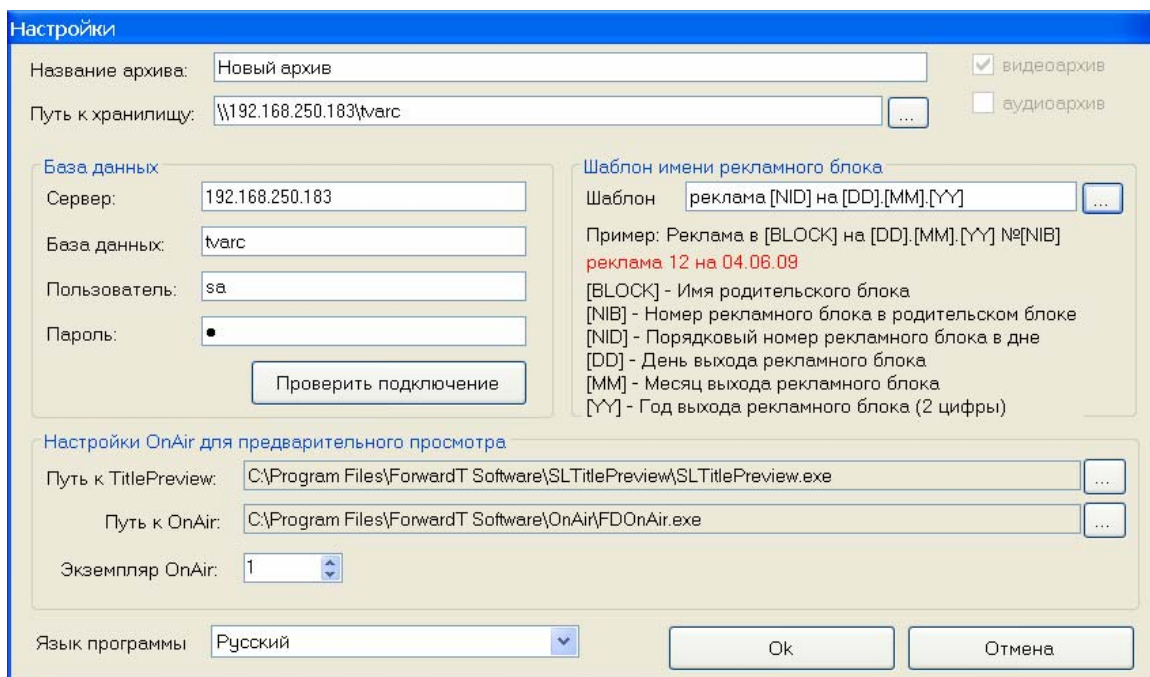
Настройки

Название архива: Новый архив

видеоархив

Путь к хранилищу: \\192.168.250.183\tvarc ...

аудиоархив

База данных

Сервер: 192.168.250.183

База данных: tvarc

Пользователь: sa

Пароль: •

Проверить подключение

Шаблон имени рекламного блока

Шаблон реклама [NID] на [DD].[MM].[YY] ...

Пример: Реклама в [BLOCK] на [DD].[MM].[YY] №[NIB]

реклама 12 на 04.06.09

[BLOCK] - Имя родительского блока
[NIB] - Номер рекламного блока в родительском блоке
[NID] - Порядковый номер рекламного блока в дне
[DD] - День выхода рекламного блока
[MM] - Месяц выхода рекламного блока
[YY] - Год выхода рекламного блока (2 цифры)

Настройки OnAir для предварительного просмотра

Путь к TitlePreview: C:\Program Files\ForwardT Software\SLTitlePreview\SLTitlePreview.exe ...

Путь к OnAir: C:\Program Files\ForwardT Software\OnAir\FDOnAir.exe ...

Экземпляр OnAir: 1

Язык программы Русский

Ok

Отмена